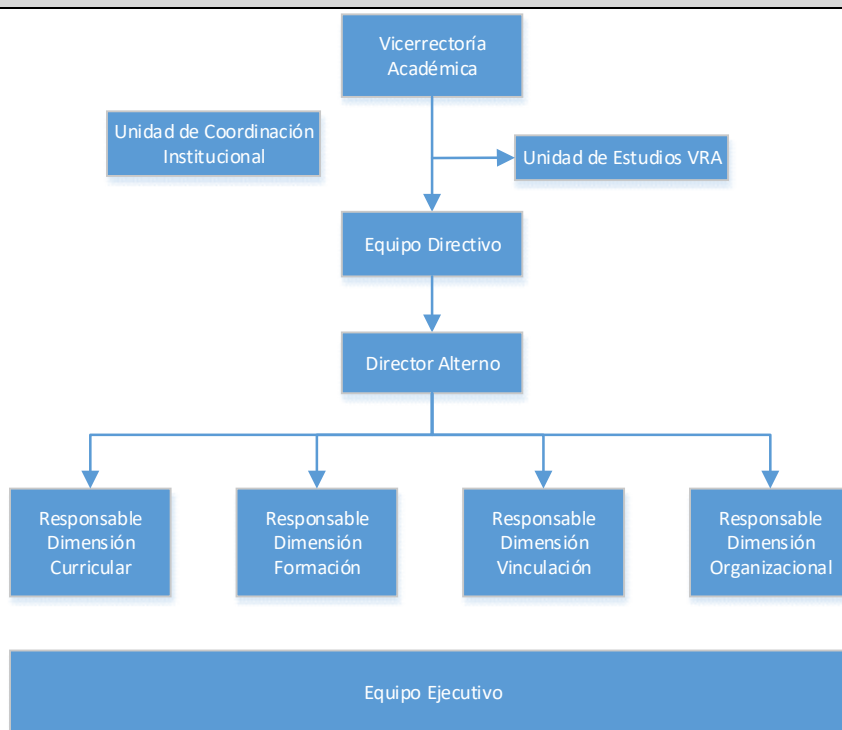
Vicerrectoría Académica

Unidad de Coordinación Institucional

Unidad de Estudios VRA

Equipo Directivo

Director Alterno

Responsable Dimensión Curricular

Responsable Dimensión Formación

Responsable Dimensión Vinculación

Responsable Dimensión Organizacional

Equipo Ejecutivo